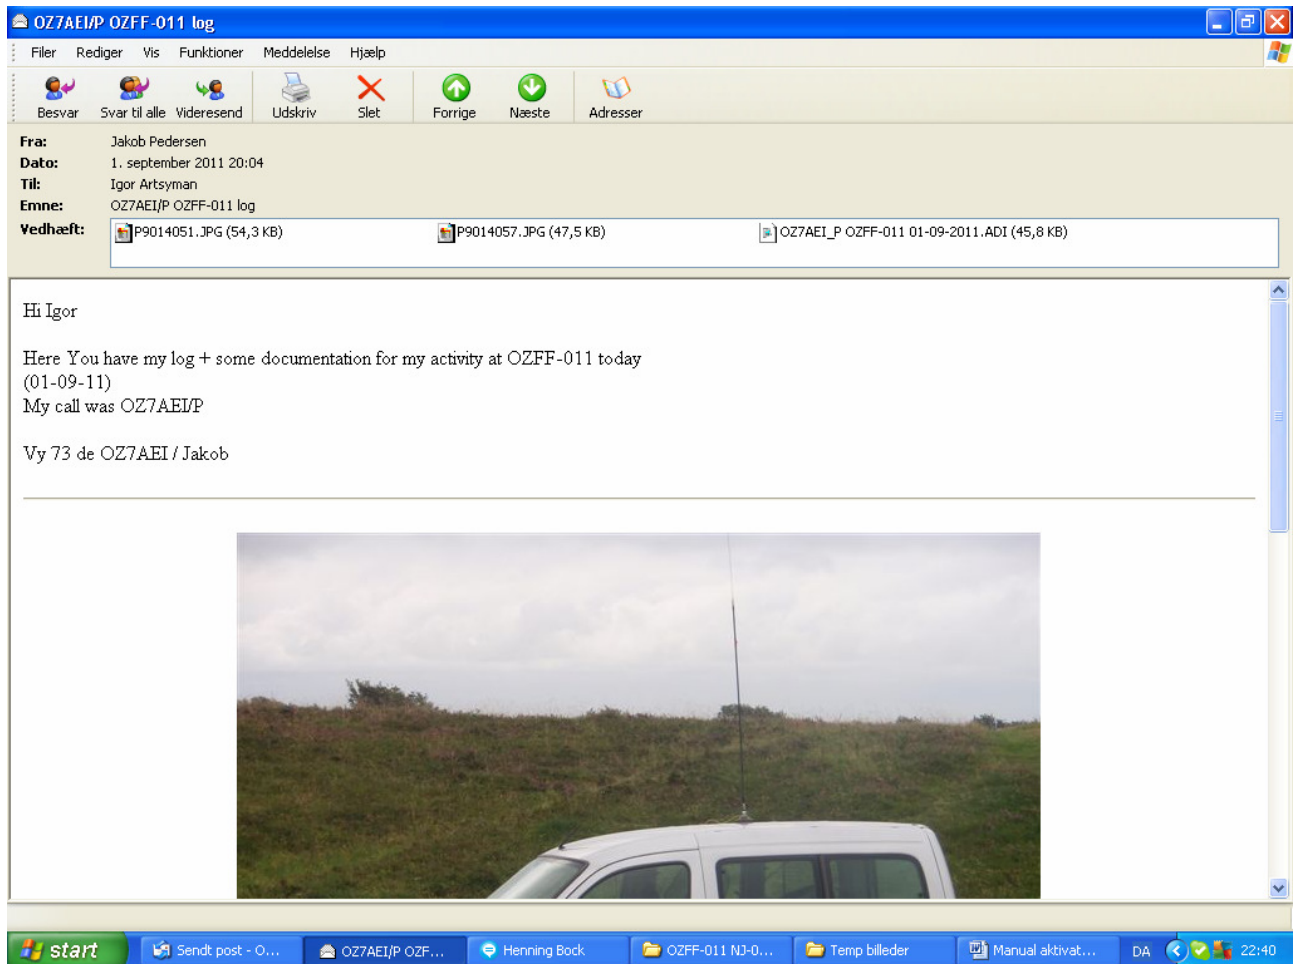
OZ7AEI/P OZFF-011 log

Filer Rediger Vis Funktioner Meddelelse Hjælp

Besvar Svar til alle Videresend Udskriv Slet Forrige Næste Adresser

Fra: Jakob Pedersen
Dato: 1. september 2011 20:04
Til: Igor Artsyman
Emne: OZ7AEI/P OZFF-011 log
Vedhæft: P9014051.JPG (54,3 KB) P9014057.JPG (47,5 KB) OZ7AEI_P OZFF-011 01-09-2011.ADI (45,8 KB)

Hi Igor

Here You have my log + some documentation for my activity at OZFF-011 today (01-09-11)
My call was OZ7AEI/P

Vy 73 de OZ7AEI / Jakob

start Sendt post - O... OZ7AEI/P OZF... Henning Bock OZFF-011 NJ-0... Temp billeder Manual aktivat... DA 22:40